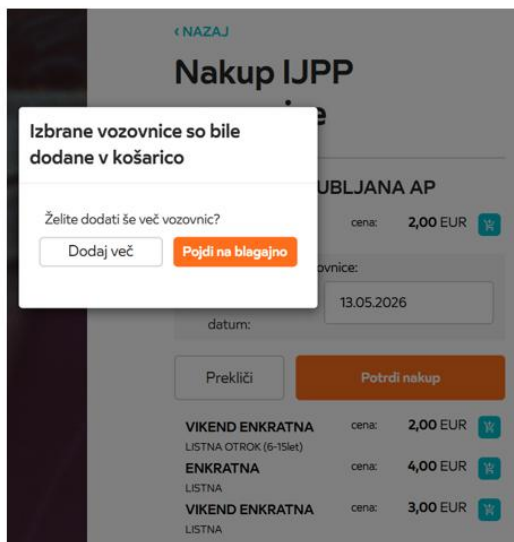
‹ NAZAJ

Nakup IJPP

e

Izbrane vozovnice so bile dodane v košarico

Želite dodati še več vozovnic?

Dodaj več

Pojdi na blagajno

UBLJANA AP

cena: 2,00 EUR

ovnice:

datum:

13.05.2026

Prekliči

Potrdi nakup

VIKEND ENKRATNA
LISTNA OTROK (6-15let)
cena: 2,00 EUR

ENKRATNA
LISTNA
cena: 4,00 EUR

VIKEND ENKRATNA
LISTNA
cena: 3,00 EUR